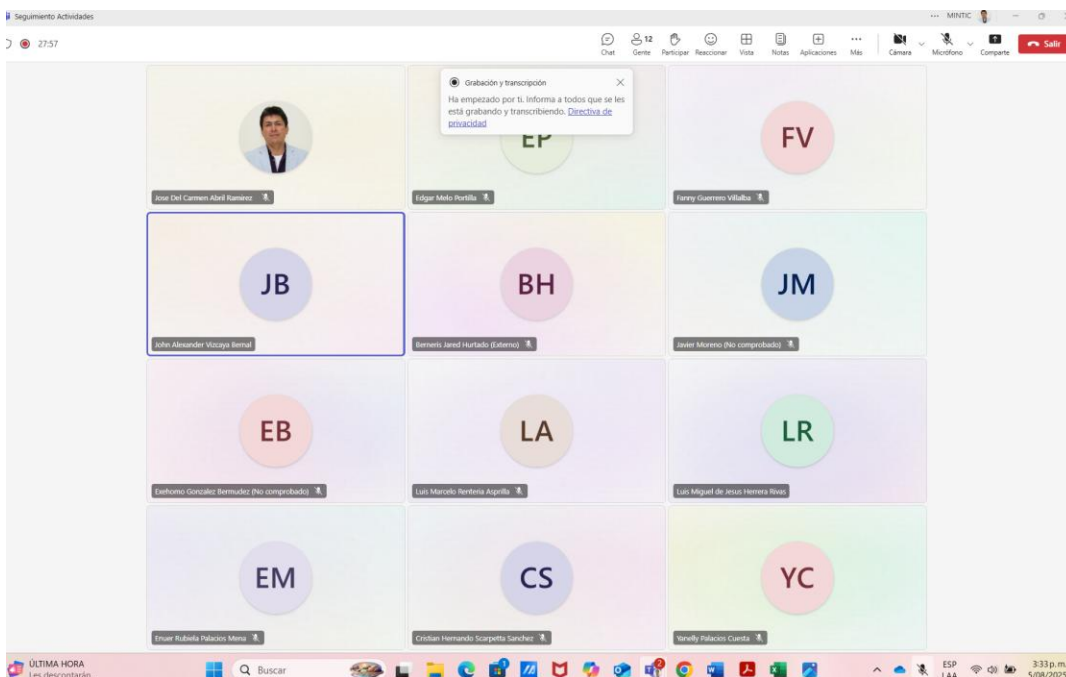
Seguimiento Actividades

... MINTIC

27:57

Chat
12
Gente
Participar
Reaccionar
Vista
Notas
Aplicaciones
Más
Cámara
Micrófono
Comparte
Salir

Grabación y transcripción

Ha empezado por ti. Informa a todos que se les está grabando y transcribiendo. Directiva de privacidad

Jose Del Carmen Abril Ramirez

EP

Edgar Melo Portilla

FV

Fanny Guerrero Villalba

JB

John Alexander Vizcaya Bernal

BH

Berneris Jared Hurtado (Externo)

JM

Javier Moreno (No comprobado)

EB

Exehomo Gonzalez Bermudez (No comprobado)

LA

Luis Marcelo Renteria Asprilla

LR

Luis Miguel de Jesus Herrera Rivas

EM

Emuer Rubiela Palacios Mena

CS

Cristian Hernando Scarpetta Sanchez

YC

Yanelly Palacios Cuesta

ÚLTIMA HORA
Les descontarán

Buscar

ESP
LAA

3:33 p.m.
5/08/2025